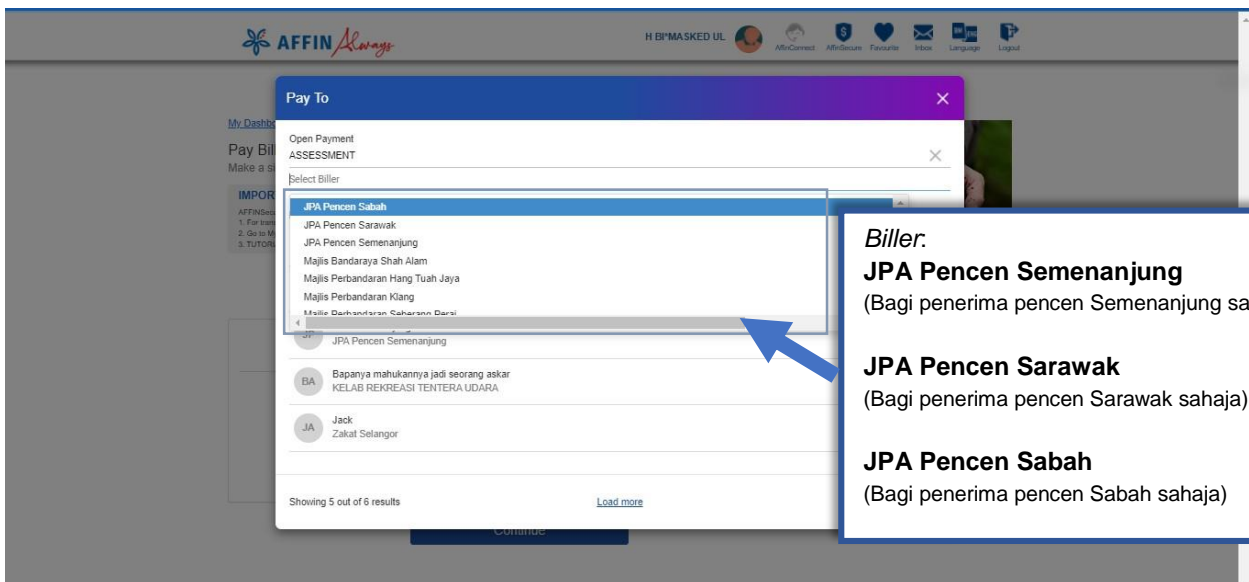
AFFIN Always

H BI*MASKED UL

AffinConnect AffinSecure Favourite Inbox Language Logout

My Dashbo

Pay Bil

Make a s

IMPOR

AFFINSec

1. For tran

2. Go to M

3. TUTOR

Pay To

Open Payment

ASSESSMENT

Select Biller

JPA Pencen Sabah

JPA Pencen Sarawak

JPA Pencen Semenanjung

Majlis Bandaraya Shah Alam

Majlis Perbandaran Hang Tuah Jaya

Majlis Perbandaran Klang

Majlis Perbandaran Seberang Perai

JP JPA Pencen Semenanjung

BA Bapanya mahukannya jadi seorang askar
KELAB REKREASI TENTERA UDARA

JA Jack
Zakat Selangor

Showing 5 out of 6 results

Load more

Continue

*Biller*:

**JPA Pencen Semenanjung**

(Bagi penerima pencen Semenanjung sa

**JPA Pencen Sarawak**

(Bagi penerima pencen Sarawak sahaja)

**JPA Pencen Sabah**

(Bagi penerima pencen Sabah sahaja)